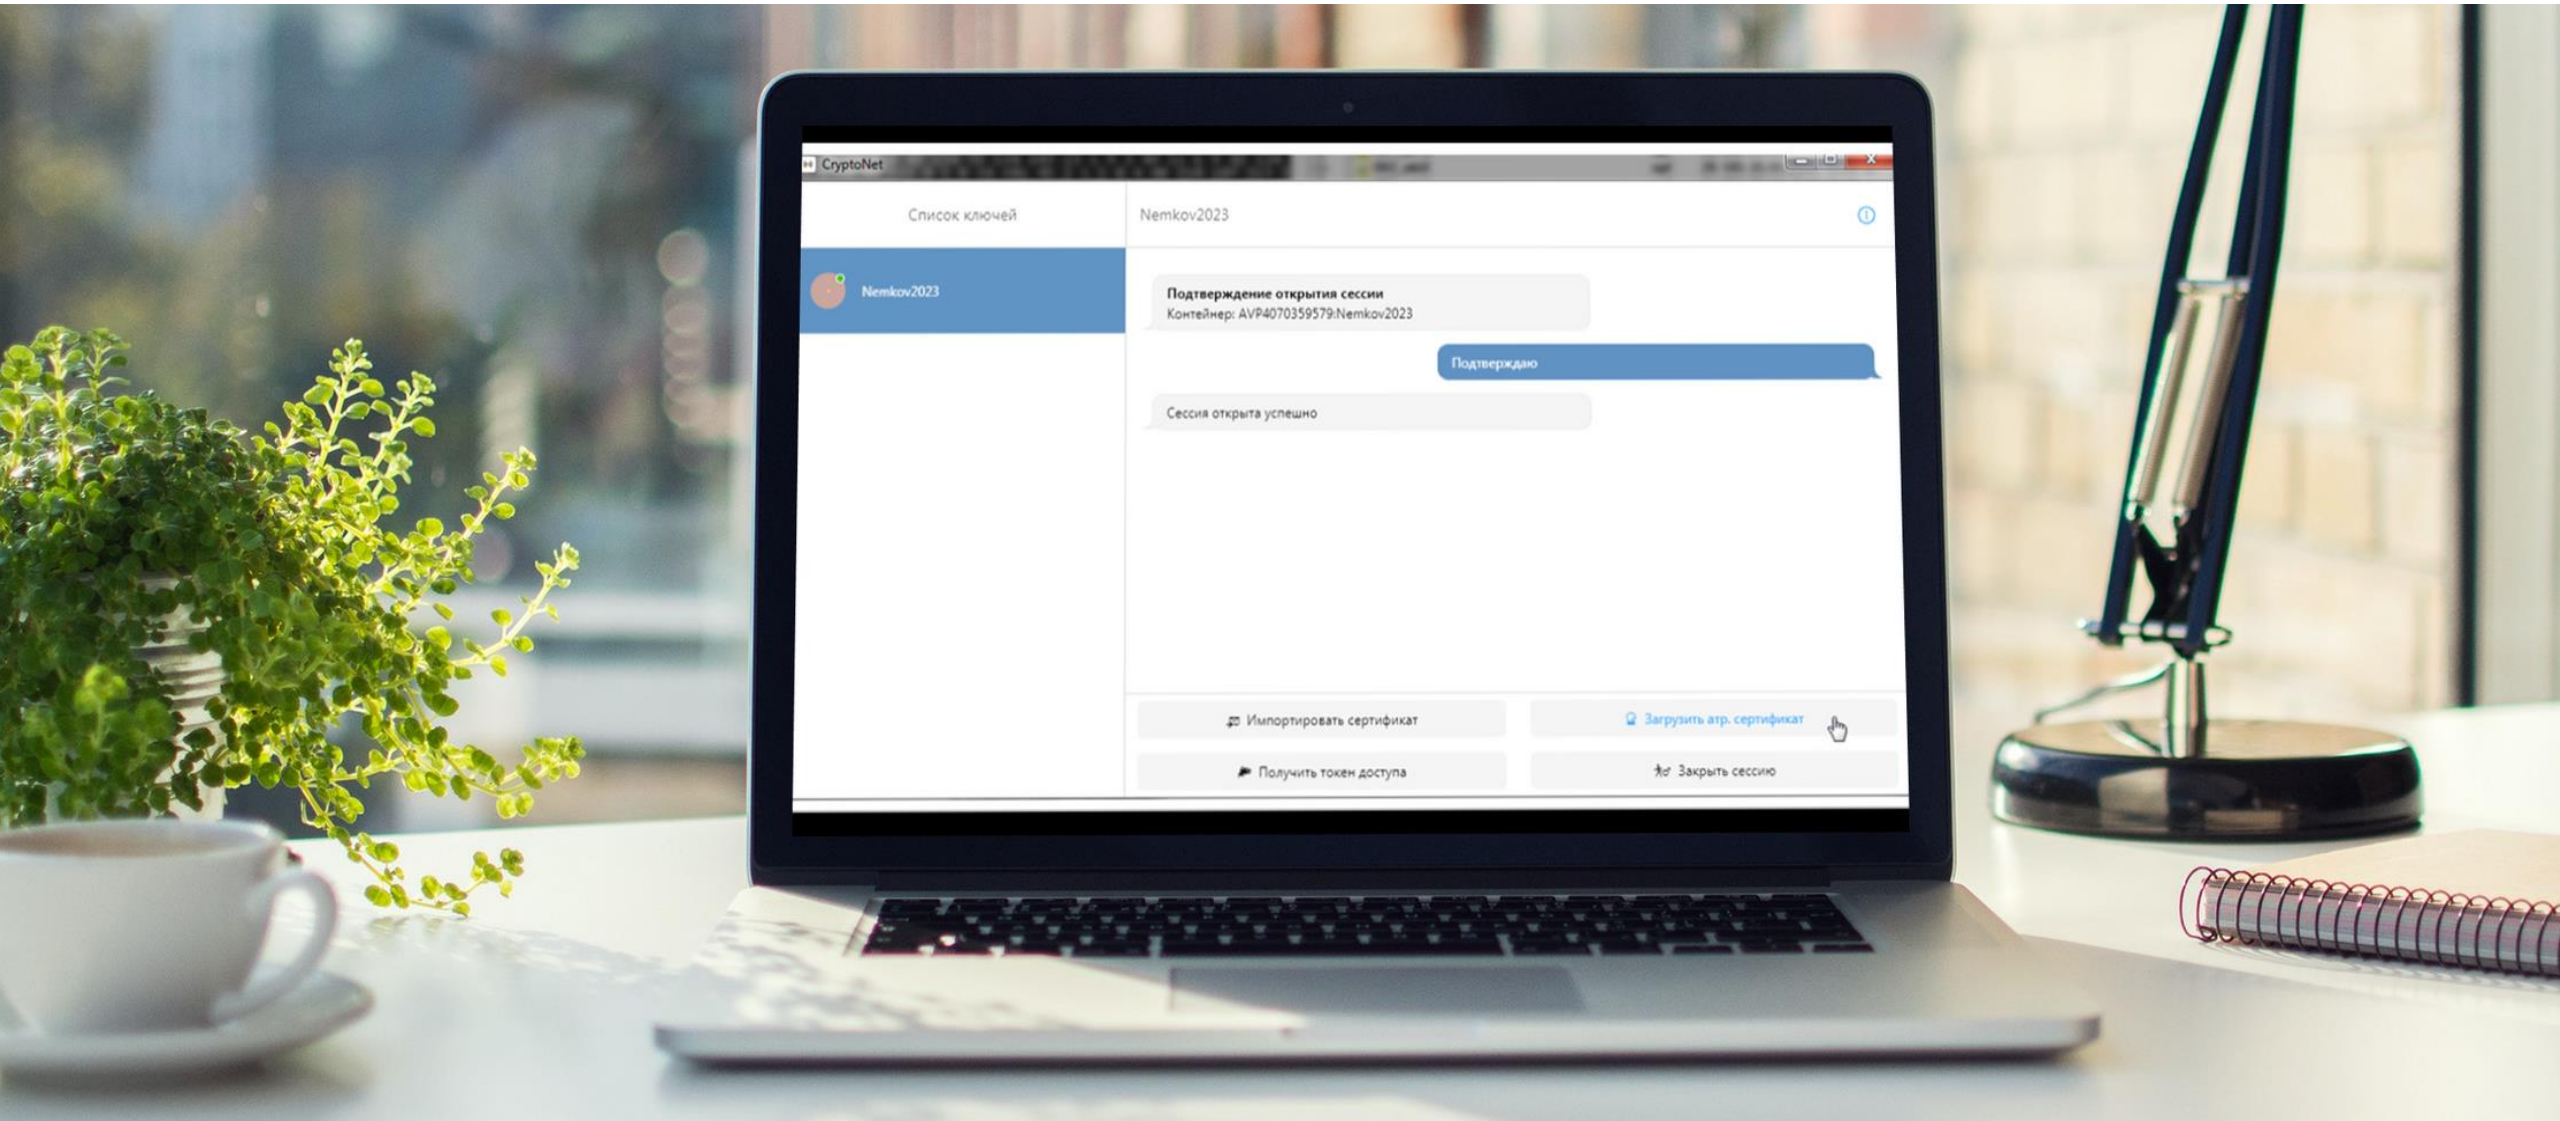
CryptoNet

Список ключей

Nemkov2023

Nemkov2023

Подтверждение открытия сессии
Контейнер: AVP4070359579:Nemkov2023

Подтверждаю

Сессия открыта успешно

Импортировать сертификат

Загрузить атр. сертификат

Получить токен доступа

Закрыть сессию